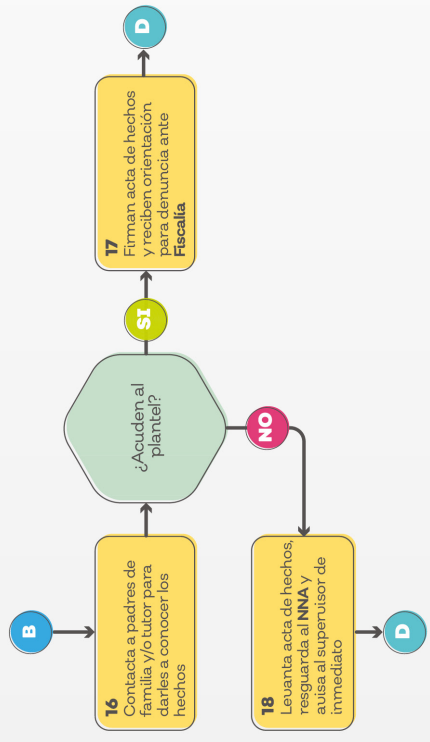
B

16
Contacta a padres de familia y/o tutor para darles a conocer los hechos

¿Acuden al plantel?

SI

17
Firman acta de hechos y reciben orientación para denuncia ante **Fiscalía**

D

NO

18
Levanta acta de hechos, resguarda al **NNA** y avisa al supervisor de inmediato

D